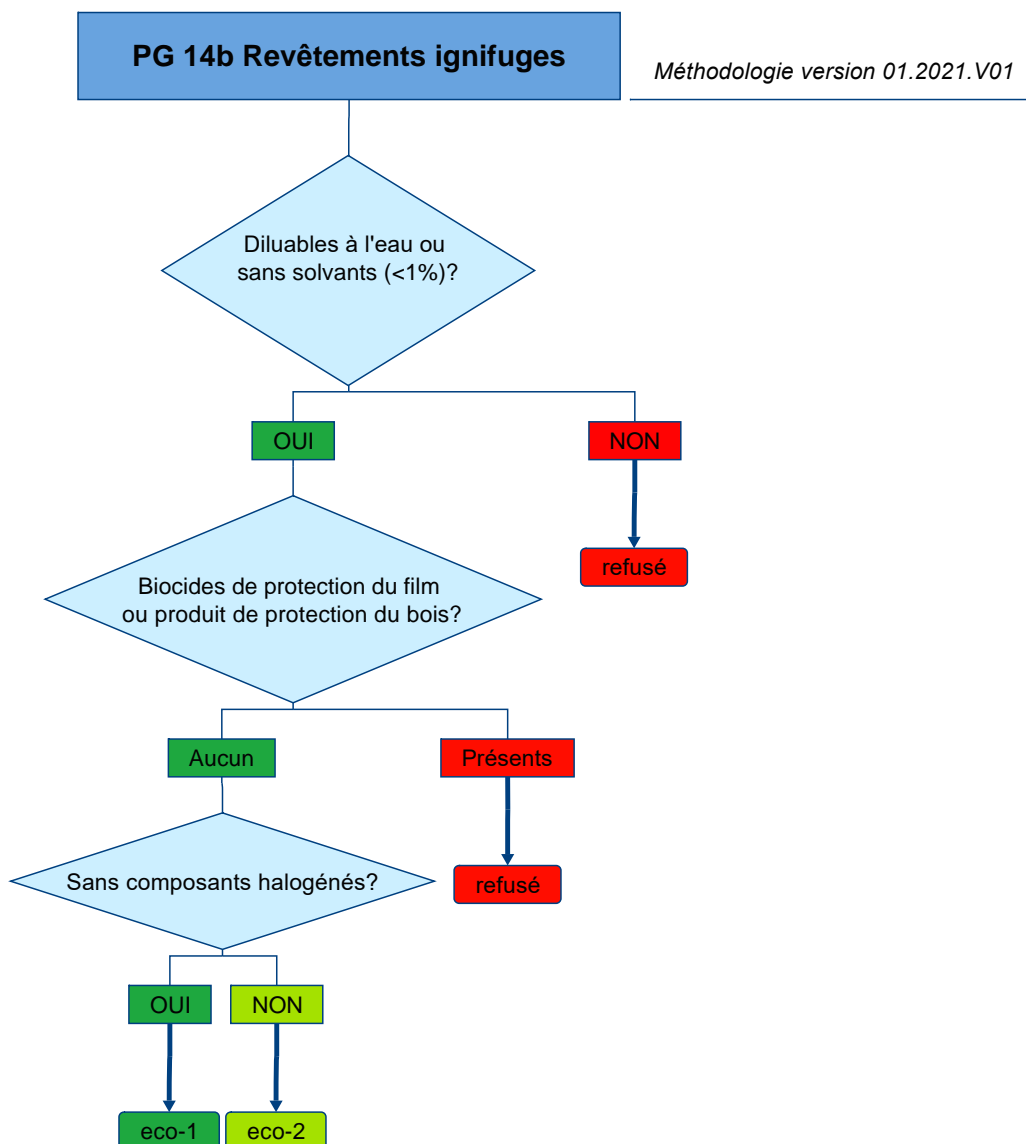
PG 14b Revêtements ignifuges

Méthodologie version 01.2021.V01

Diluables à l'eau ou sans solvants (<1%)?

OUI

NON

refusé

Biocides de protection du film ou produit de protection du bois?

Aucun

Présents

refusé

Sans composants halogénés?

OUI

NON

eco-1

eco-2